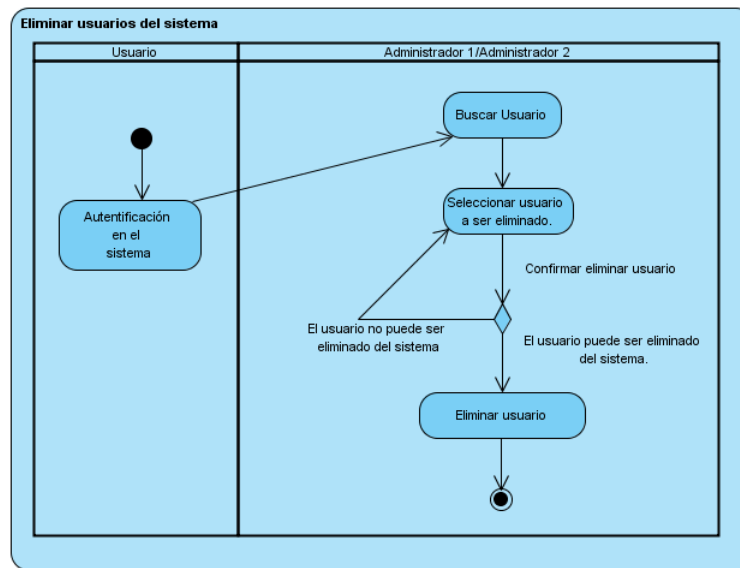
Eliminar usuarios del sistema

Usuario

Administrador 1/Administrador 2

Buscar Usuario

Autentificación en el sistema

Seleccionar usuario a ser eliminado.

Confirmar eliminar usuario

El usuario no puede ser eliminado del sistema

El usuario puede ser eliminado del sistema.

Eliminar usuario